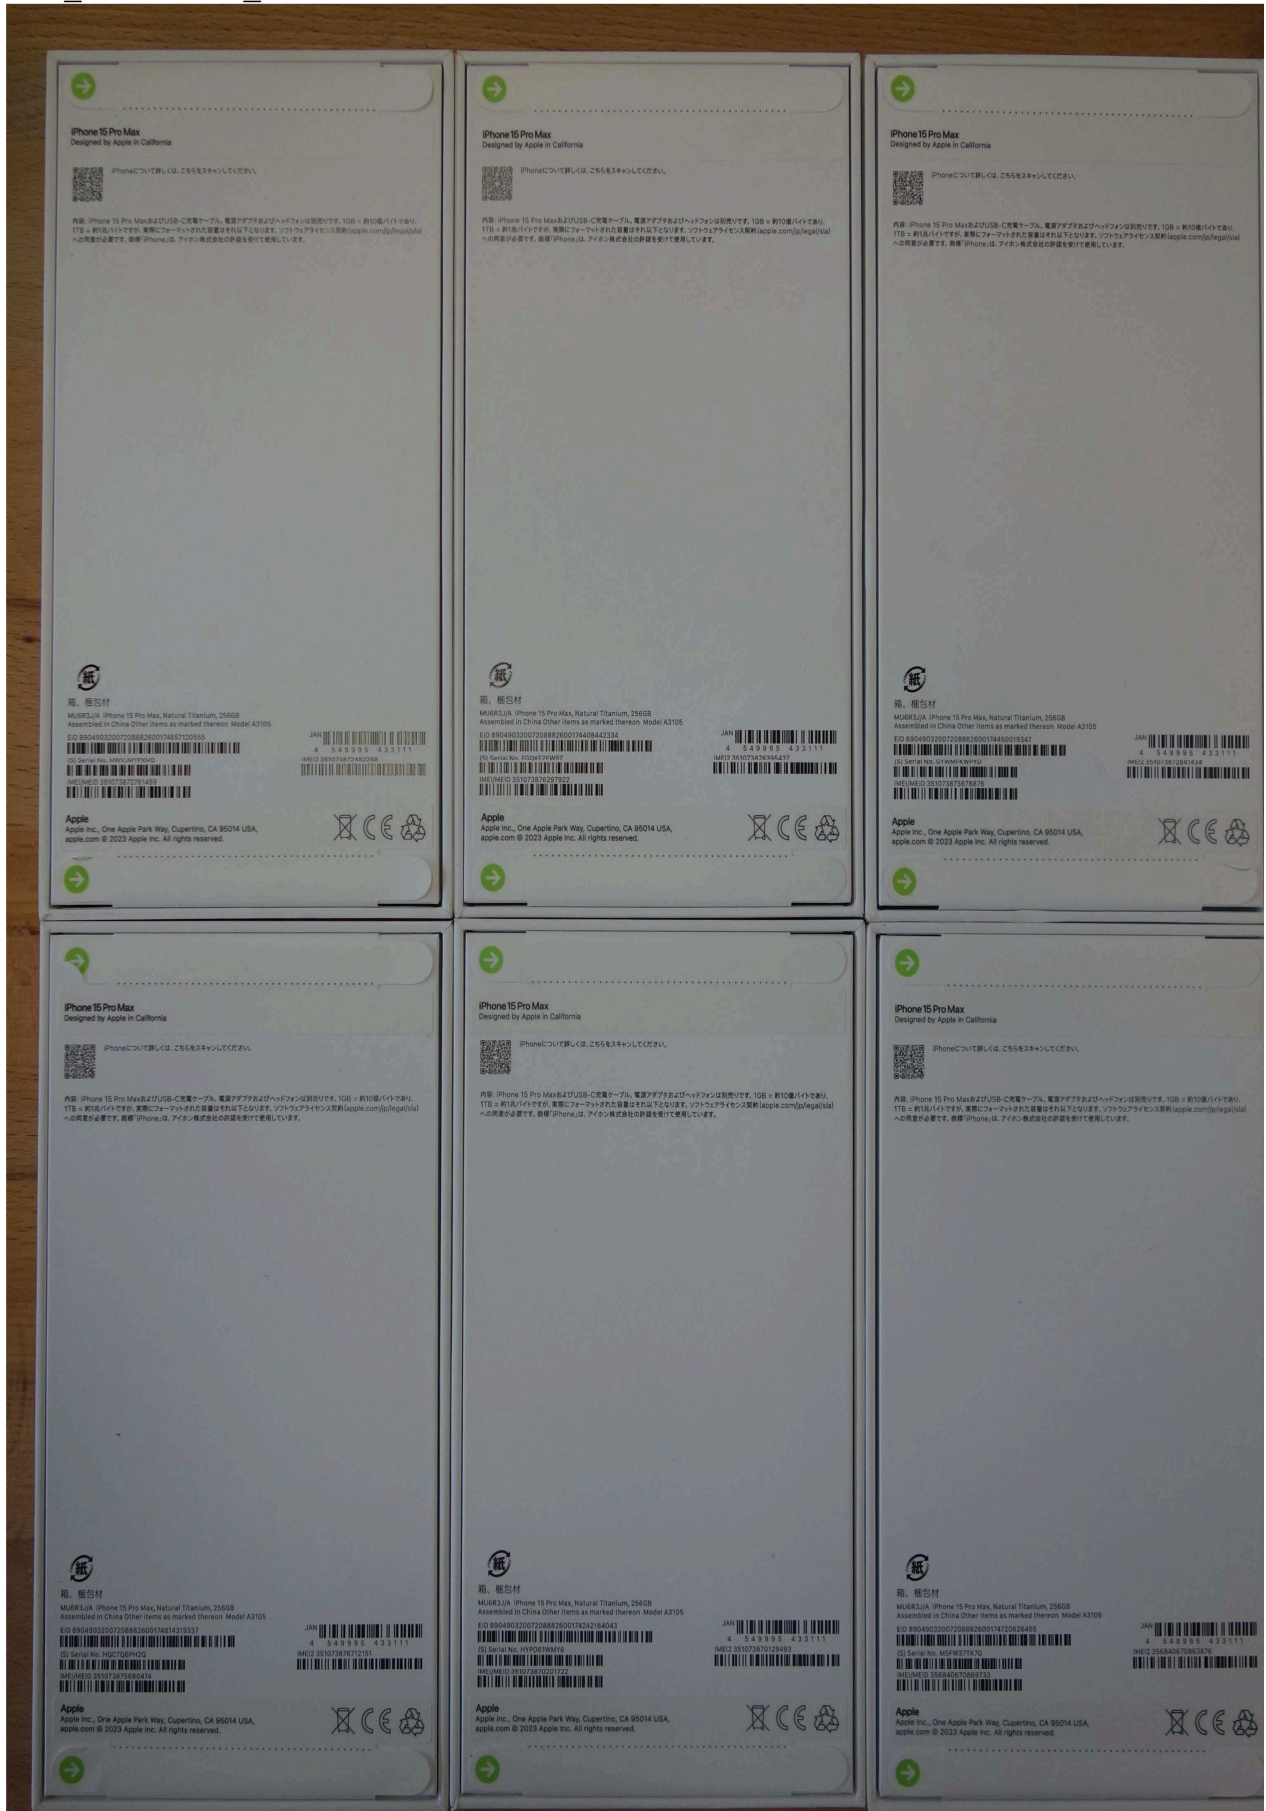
iPhone 15 Pro Max
Designed by Apple in California

iPhoneについて詳しくは、こちらをスキャンしてください。

内容: iPhone 15 Pro MaxおよびUSB-C充電ケーブル。電源アダプタおよびヘッドフォンは別売りです。1GB = 約10億バイトであり、1TB = 約1兆バイトですが、実際にフォーマットされた容量はそれ以下となります。ソフトウェアライセンス契約(apple.com/jp/legal/sla)への同意が必要です。商標「iPhone」は、アイホン株式会社の許諾を受けて使用しています。

紙
箱、梱包材
MU6R3J/A iPhone 15 Pro Max, Natural Titanium, 256GB
Assembled in China Other items as marked thereon Model A3105
EID 89049032007208882600174657120555
(S) Serial No. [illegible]
IMEI/MEID 351073873761459
JAN
4 549995 433111
IMEI2 351073872463268

Apple
Apple Inc., One Apple Park Way, Cupertino, CA 95014 USA, apple.com © 2023 Apple Inc. All rights reserved.

iPhone 15 Pro Max
Designed by Apple in California

iPhoneについて詳しくは、こちらをスキャンしてください。

内容: iPhone 15 Pro MaxおよびUSB-C充電ケーブル。電源アダプタおよびヘッドフォンは別売りです。1GB = 約10億バイトであり、1TB = 約1兆バイトですが、実際にフォーマットされた容量はそれ以下となります。ソフトウェアライセンス契約(apple.com/jp/legal/sla)への同意が必要です。商標「iPhone」は、アイホン株式会社の許諾を受けて使用しています。

紙
箱、梱包材
MU6R3J/A iPhone 15 Pro Max, Natural Titanium, 256GB
Assembled in China Other items as marked thereon Model A3105
EID 89049032007208882600174408442334
(S) Serial No. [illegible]
IMEI/MEID 351073876297922
JAN
4 549995 433111
IMEI2 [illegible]

Apple
Apple Inc., One Apple Park Way, Cupertino, CA 95014 USA, apple.com © 2023 Apple Inc. All rights reserved.

iPhone 15 Pro Max
Designed by Apple in California

iPhoneについて詳しくは、こちらをスキャンしてください。

内容: iPhone 15 Pro MaxおよびUSB-C充電ケーブル。電源アダプタおよびヘッドフォンは別売りです。1GB = 約10億バイトであり、1TB = 約1兆バイトですが、実際にフォーマットされた容量はそれ以下となります。ソフトウェアライセンス契約(apple.com/jp/legal/sla)への同意が必要です。商標「iPhone」は、アイホン株式会社の許諾を受けて使用しています。

紙
箱、梱包材
MU6R3J/A iPhone 15 Pro Max, Natural Titanium, 256GB
Assembled in China Other items as marked thereon Model A3105
EID 89049032007208882600174450019347
(S) Serial No. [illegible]
IMEI/MEID 351073873678676
JAN
4 549995 433111
IMEI2 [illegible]

Apple
Apple Inc., One Apple Park Way, Cupertino, CA 95014 USA, apple.com © 2023 Apple Inc. All rights reserved.

iPhone 15 Pro Max
Designed by Apple in California

iPhoneについて詳しくは、こちらをスキャンしてください。

内容: iPhone 15 Pro MaxおよびUSB-C充電ケーブル。電源アダプタおよびヘッドフォンは別売りです。1GB = 約10億バイトであり、1TB = 約1兆バイトですが、実際にフォーマットされた容量はそれ以下となります。ソフトウェアライセンス契約(apple.com/jp/legal/sla)への同意が必要です。商標「iPhone」は、アイホン株式会社の許諾を受けて使用しています。

紙
箱、梱包材
MU6R3J/A iPhone 15 Pro Max, Natural Titanium, 256GB
Assembled in China Other items as marked thereon Model A3105
EID 89049032007208882600174613193337
(S) Serial No. HQCTQ6PH2Q
IMEI/MEID 351073875680474
JAN
4 549995 433111
IMEI2 351073876712151

Apple
Apple Inc., One Apple Park Way, Cupertino, CA 95014 USA, apple.com © 2023 Apple Inc. All rights reserved.

iPhone 15 Pro Max
Designed by Apple in California

iPhoneについて詳しくは、こちらをスキャンしてください。

内容: iPhone 15 Pro MaxおよびUSB-C充電ケーブル。電源アダプタおよびヘッドフォンは別売りです。1GB = 約10億バイトであり、1TB = 約1兆バイトですが、実際にフォーマットされた容量はそれ以下となります。ソフトウェアライセンス契約(apple.com/jp/legal/sla)への同意が必要です。商標「iPhone」は、アイホン株式会社の許諾を受けて使用しています。

紙
箱、梱包材
MU6R3J/A iPhone 15 Pro Max, Natural Titanium, 256GB
Assembled in China Other items as marked thereon Model A3105
EID 89049032007208882600174242164043
(S) Serial No. HYPD61WMY6
IMEI/MEID 351073870201722
JAN
4 549995 433111
IMEI2 351073870129493

Apple
Apple Inc., One Apple Park Way, Cupertino, CA 95014 USA, apple.com © 2023 Apple Inc. All rights reserved.

iPhone 15 Pro Max
Designed by Apple in California

iPhoneについて詳しくは、こちらをスキャンしてください。

内容: iPhone 15 Pro MaxおよびUSB-C充電ケーブル。電源アダプタおよびヘッドフォンは別売りです。1GB = 約10億バイトであり、1TB = 約1兆バイトですが、実際にフォーマットされた容量はそれ以下となります。ソフトウェアライセンス契約(apple.com/jp/legal/sla)への同意が必要です。商標「iPhone」は、アイホン株式会社の許諾を受けて使用しています。

紙
箱、梱包材
MU6R3J/A iPhone 15 Pro Max, Natural Titanium, 256GB
Assembled in China Other items as marked thereon Model A3105
EID 89049032007208882600174720626455
(S) Serial No. M5FW37TK7G
IMEI/MEID 356840670869733
JAN
4 549995 433111
IMEI2 356840670863876

Apple
Apple Inc., One Apple Park Way, Cupertino, CA 95014 USA, apple.com © 2023 Apple Inc. All rights reserved.